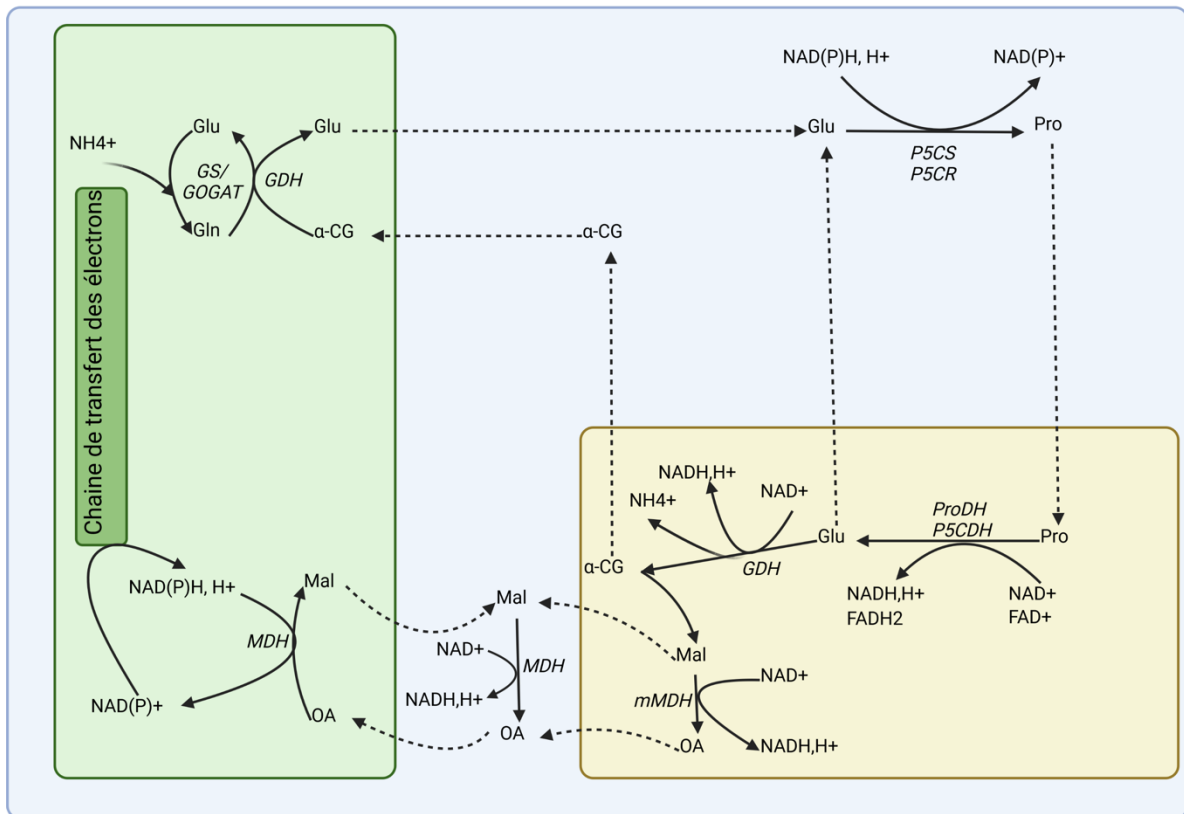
NAD(P)H, H+

NAD(P)+

NH4+

Glu

Glu

Glu

Pro

GS/
GOGAT

GDH

P5CS
P5CR

Gln

α-CG

α-CG

Chaine de transfert des électrons

NADH,H+

NH4+

NAD+

ProDH
P5CDH

Glu

Pro

α-CG

GDH

NADH,H+
FADH2

NAD+
FAD+

NAD(P)H, H+

Mal

Mal

MDH

NAD+

MDH

Mal

NADH,H+

NAD+

mMDH

NAD(P)+

OA

OA

OA

NADH,H+